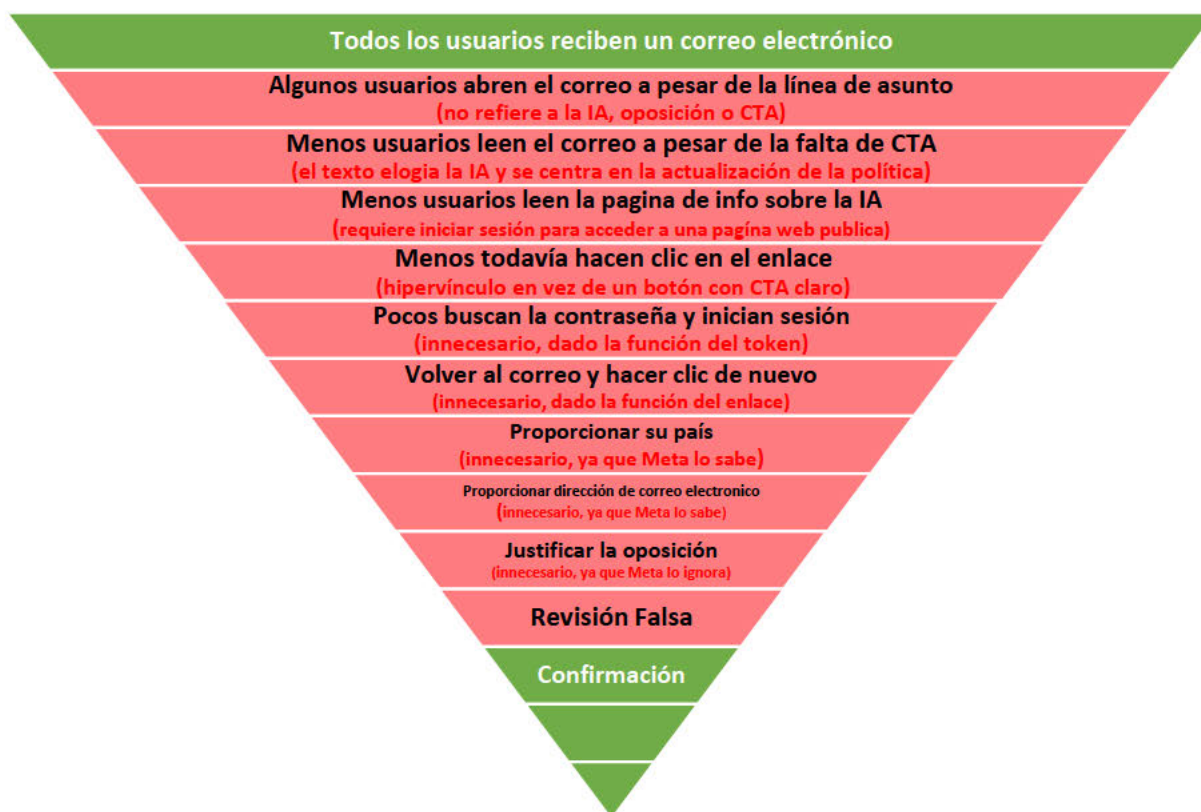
Todos los usuarios reciben un correo electrónico

Algunos usuarios abren el correo a pesar de la línea de asunto
(no refiere a la IA, oposición o CTA)

Menos usuarios leen el correo a pesar de la falta de CTA
(el texto elogia la IA y se centra en la actualización de la política)

Menos usuarios leen la pagina de info sobre la IA
(requiere iniciar sesión para acceder a una pagína web publica)

Menos todavía hacen clic en el enlace
(hipervínculo en vez de un botón con CTA claro)

Pocos buscan la contraseña y inician sesión
(innecesario, dado la función del token)

Volver al correo y hacer clic de nuevo
(innecesario, dado la función del enlace)

Proporcionar su país
(innecesario, ya que Meta lo sabe)

Proporcionar dirección de correo electronico
(innecesario, ya que Meta lo sabe)

Justificar la oposición
(innecesario, ya que Meta lo ignora)

Revisión Falsa

Confirmación